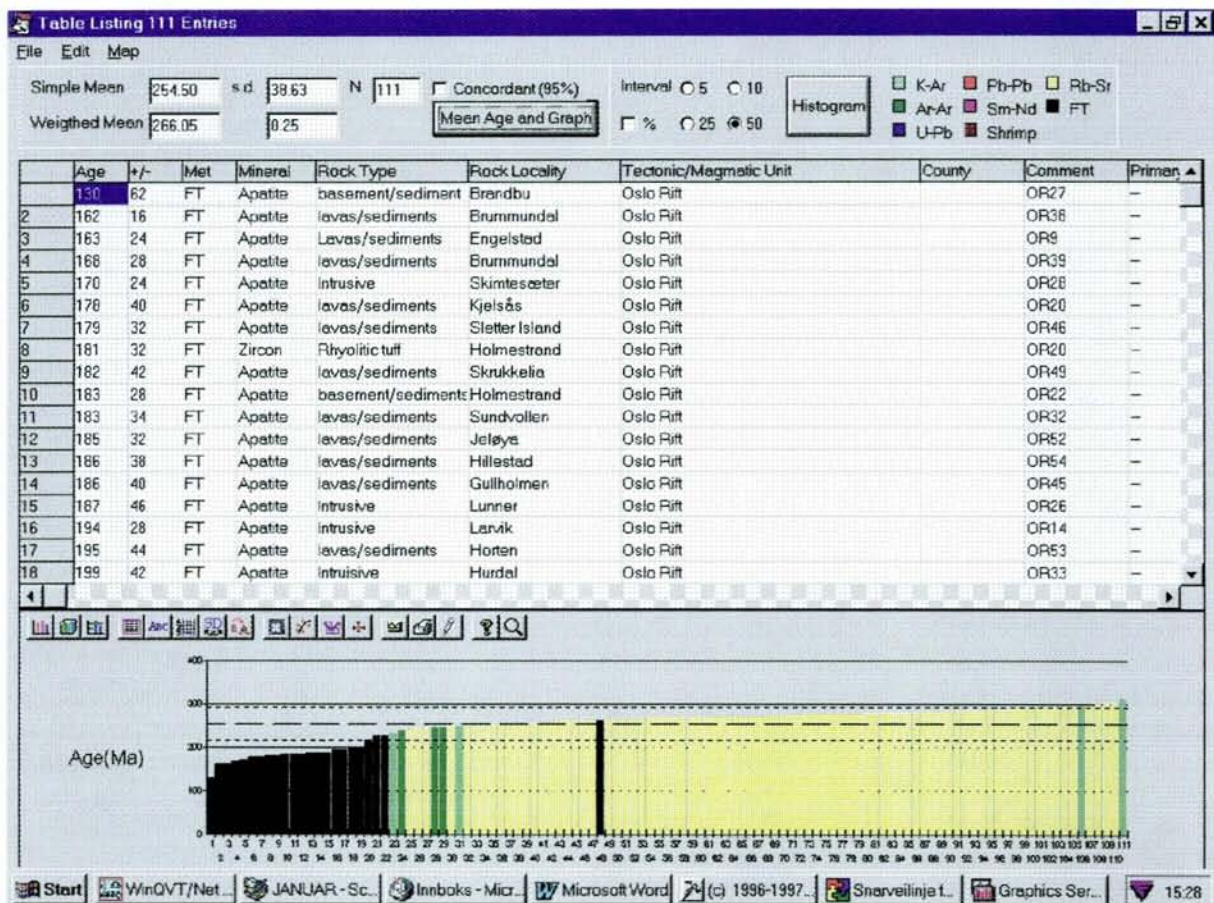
Table Listing 111 Entries

File Edit Map

Simple Mean 254.50 s.d. 38.63 N 111 Concordant (95%)

Weigthed Mean 266.05 0.25

Mean Age and Graph

Interval 5 10 % 25 50

Histogram

K-Ar Pb-Pb Rb-Sr Ar-Ar Sm-Nd FT U-Pb Shrimp

| | Age | +/- | Met | Mineral | Rock Type | Rock Locality | Tectonic/Magmatic Unit | County | Comment | Priman |
|---|---|---|---|---|---|---|---|---|---|---|
| | 130 | 62 | FT | Apatite | basement/sediment | Brandbu | Oslo Rift | | OR27 | – |
| 2 | 162 | 16 | FT | Apatite | lavas/sediments | Brummundal | Oslo Rift | | OR38 | – |
| 3 | 163 | 24 | FT | Apatite | Lavas/sediments | Engelstad | Oslo Rift | | OR9 | – |
| 4 | 168 | 28 | FT | Apatite | lavas/sediments | Brummundal | Oslo Rift | | OR39 | – |
| 5 | 170 | 24 | FT | Apatite | Intrusive | Skimtesœter | Oslo Rift | | OR28 | – |
| 6 | 178 | 40 | FT | Apatite | lavas/sediments | Kjelsås | Oslo Rift | | OR20 | – |
| 7 | 179 | 32 | FT | Apatite | lavas/sediments | Sletter Island | Oslo Rift | | OR46 | – |
| 8 | 181 | 32 | FT | Zircon | Rhyolitic tuff | Holmestrand | Oslo Rift | | OR20 | – |
| 9 | 182 | 42 | FT | Apatite | lavas/sediments | Skrukkelia | Oslo Rift | | OR49 | – |
| 10 | 183 | 28 | FT | Apatite | basement/sediments | Holmestrand | Oslo Rift | | OR22 | – |
| 11 | 183 | 34 | FT | Apatite | lavas/sediments | Sundvollen | Oslo Rift | | OR32 | – |
| 12 | 185 | 32 | FT | Apatite | lavas/sediments | Jeløya | Oslo Rift | | OR52 | – |
| 13 | 186 | 38 | FT | Apatite | lavas/sediments | Hillestad | Oslo Rift | | OR54 | – |
| 14 | 186 | 40 | FT | Apatite | lavas/sediments | Gullholmen | Oslo Rift | | OR45 | – |
| 15 | 187 | 46 | FT | Apatite | Intrusive | Lunner | Oslo Rift | | OR26 | – |
| 16 | 194 | 28 | FT | Apatite | Intrusive | Larvik | Oslo Rift | | OR14 | – |
| 17 | 195 | 44 | FT | Apatite | lavas/sediments | Horten | Oslo Rift | | OR53 | – |
| 18 | 199 | 42 | FT | Apatite | Intruisive | Hurdal | Oslo Rift | | OR33 | – |

Age(Ma)

400
300
200
100
0

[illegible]

Start | WinQVT/Net... | JANUAR - Sc... | Innboks - Micr... | Microsoft Word | (c) 1996-1997... | Snarveilinje t... | Graphics Ser... | 15:28